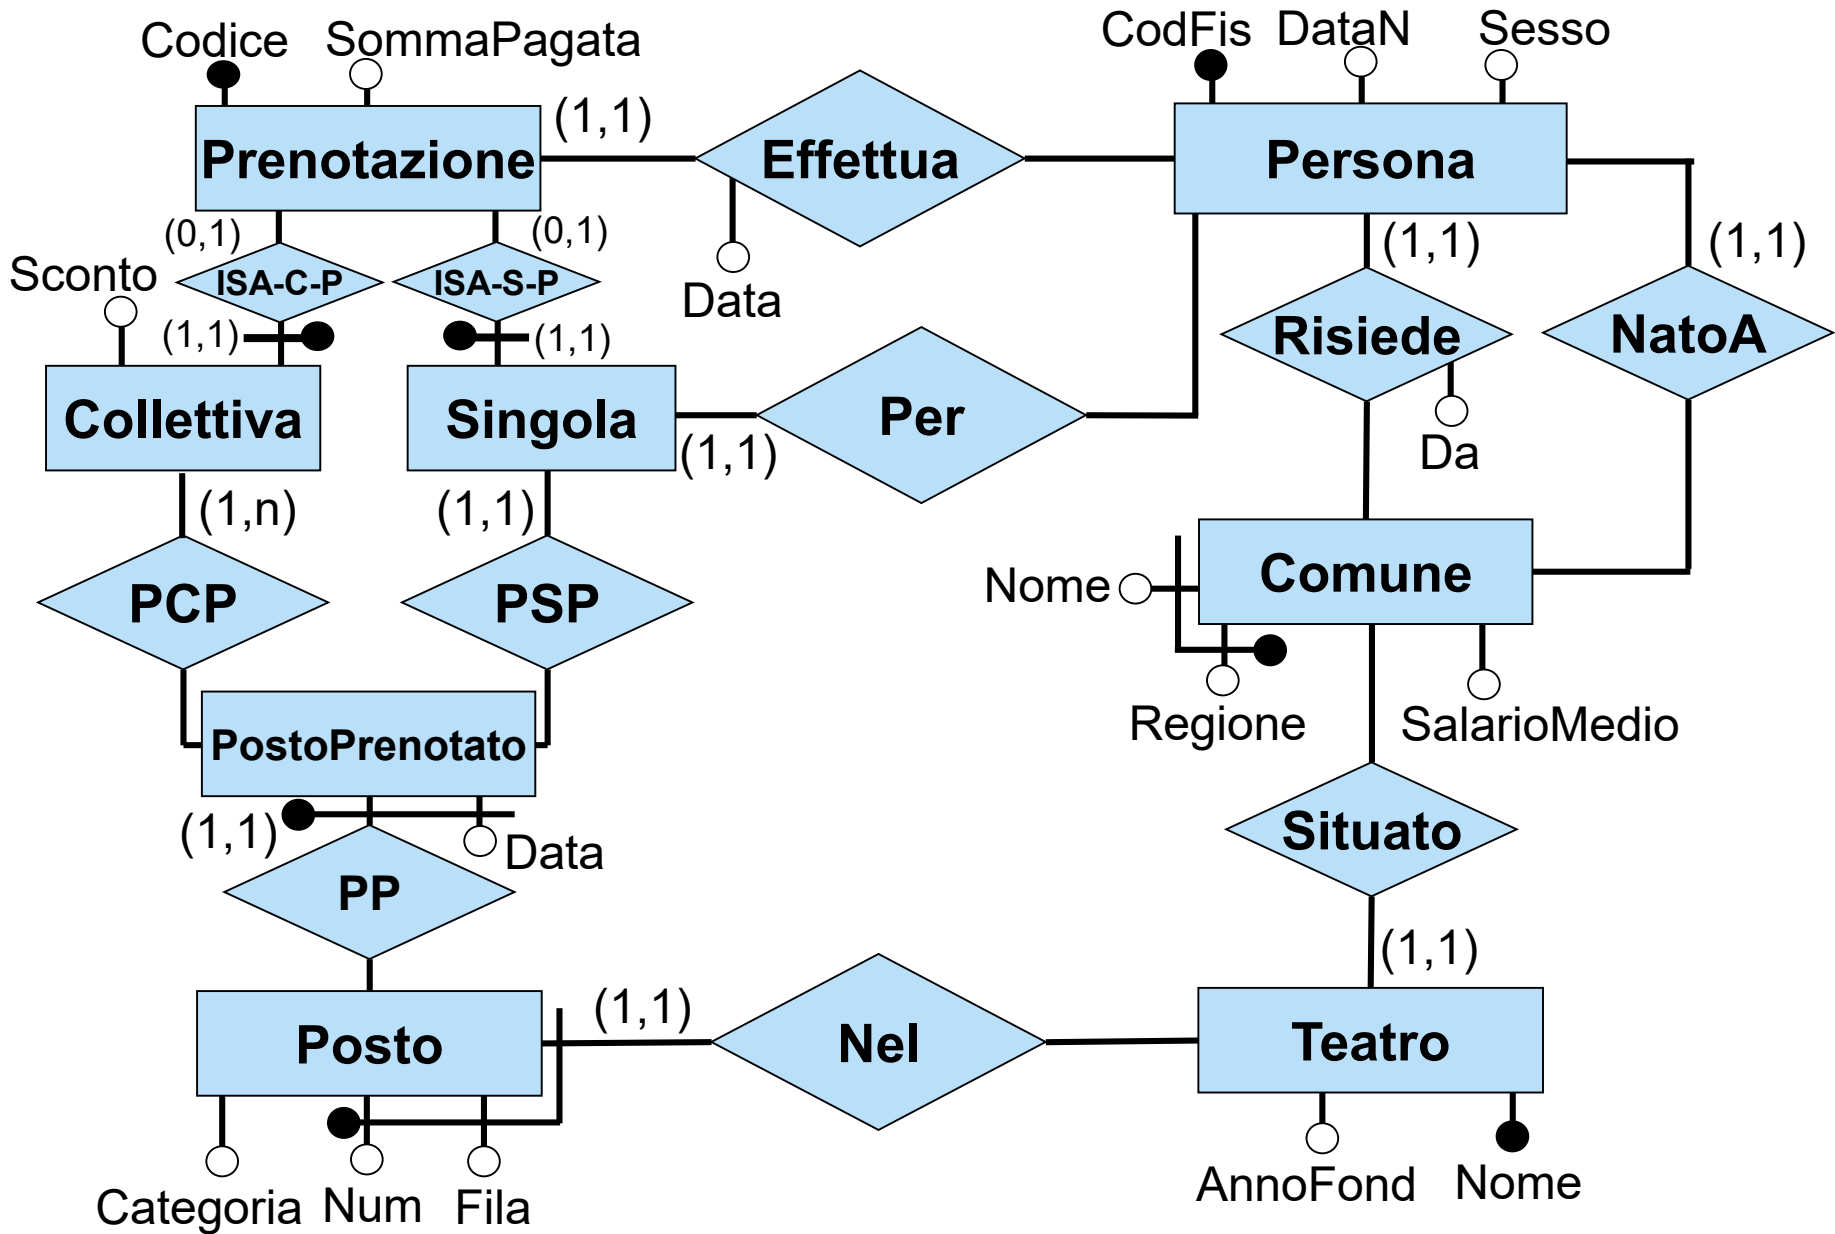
Codice SommaPagata

Prenotazione (1,1) Effettua Data

CodFis DataN Sesso

Persona

(0,1) (0,1)

Sconto ISA-C-P ISA-S-P

(1,1) (1,1)

Collettiva Singola Per (1,1)

(1,1) Risiede Da (1,1) NatoA

(1,n) (1,1)

PCP PSP

Nome Comune Regione SalarioMedio

PostoPrenotato

(1,1) Data

PP

Situato (1,1)

Posto (1,1) Nel Teatro

Categoria Num Fila AnnoFond Nome